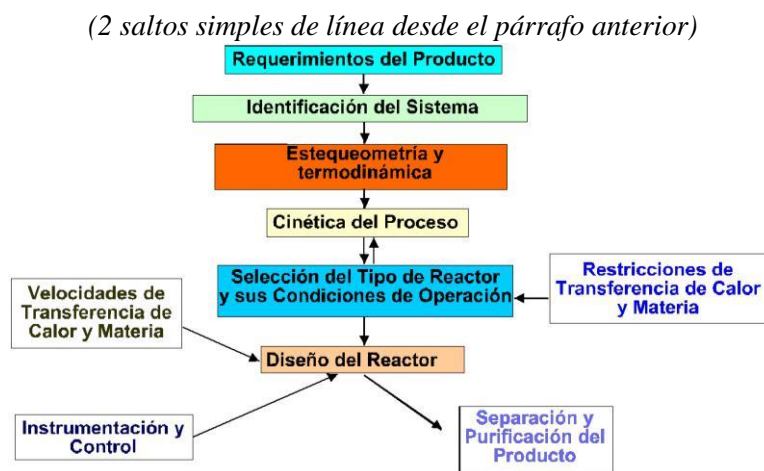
(2 saltos simples de línea desde el párrafo anterior)

Requerimientos del Producto

Identificación del Sistema

Estequeometría y termodinámica

Cinética del Proceso

Selección del Tipo de Reactor y sus Condiciones de Operación

Restricciones de Transferencia de Calor y Materia

Velocidades de Transferencia de Calor y Materia

Diseño del Reactor

Instrumentación y Control

Separación y Purificación del Producto